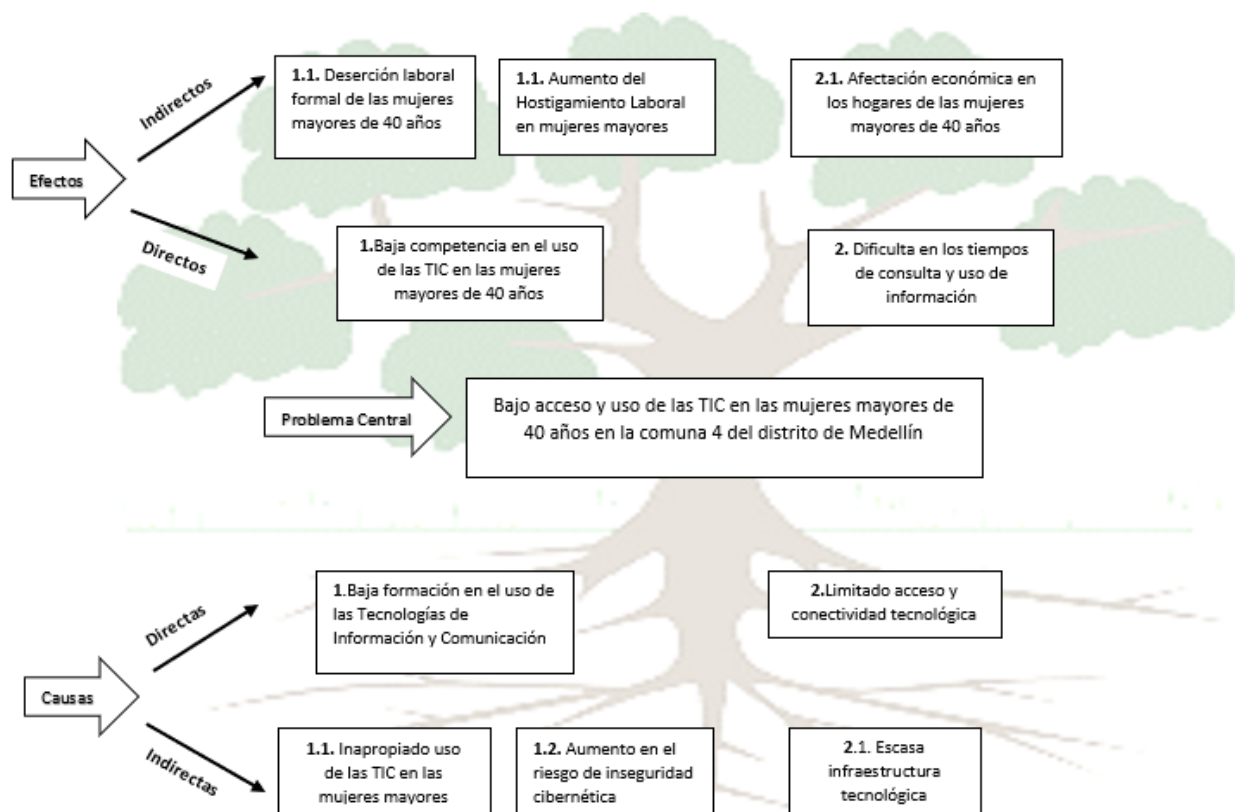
Efectos

Indirectos

1.1. Deserción laboral formal de las mujeres mayores de 40 años

1.1. Aumento del Hostigamiento Laboral en mujeres mayores

2.1. Afectación económica en los hogares de las mujeres mayores de 40 años

Directos

1.Baja competencia en el uso de las TIC en las mujeres mayores de 40 años

2. Dificulta en los tiempos de consulta y uso de información

Problema Central

Bajo acceso y uso de las TIC en las mujeres mayores de 40 años en la comuna 4 del distrito de Medellín

Causas

Directas

1.Baja formación en el uso de las Tecnologías de Información y Comunicación

2.Limitado acceso y conectividad tecnológica

Indirectas

1.1. Inapropiado uso de las TIC en las mujeres mayores

1.2. Aumento en el riesgo de inseguridad cibernética

2.1. Escasa infraestructura tecnológica